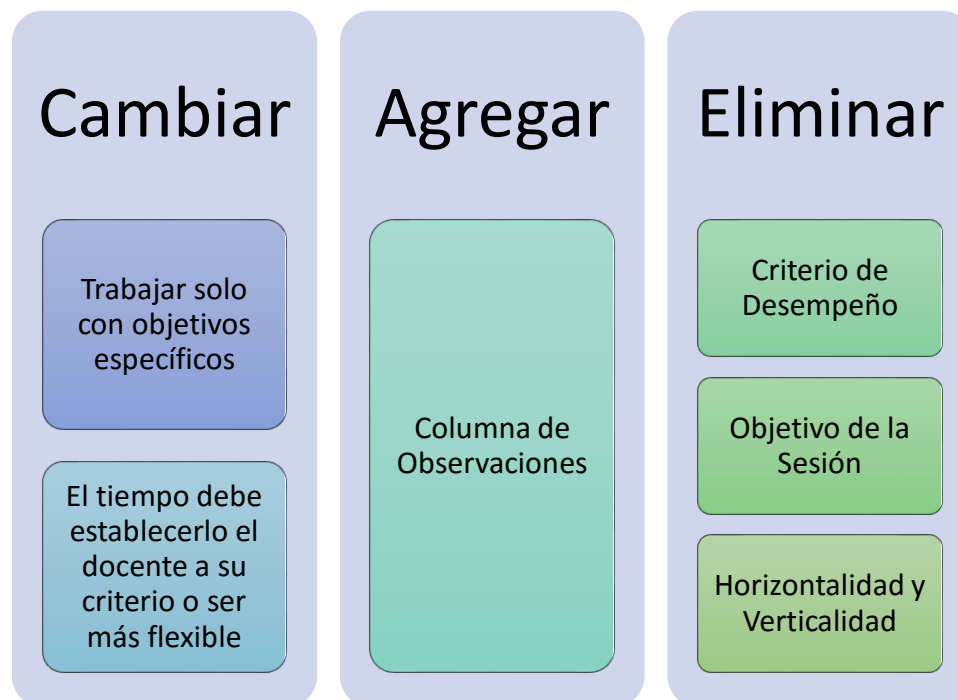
Cambiar

Trabajar solo con objetivos específicos

El tiempo debe establecerlo el docente a su criterio o ser más flexible

Agregar

Columna de Observaciones

Eliminar

Criterio de Desempeño

Objetivo de la Sesión

Horizontalidad y Verticalidad